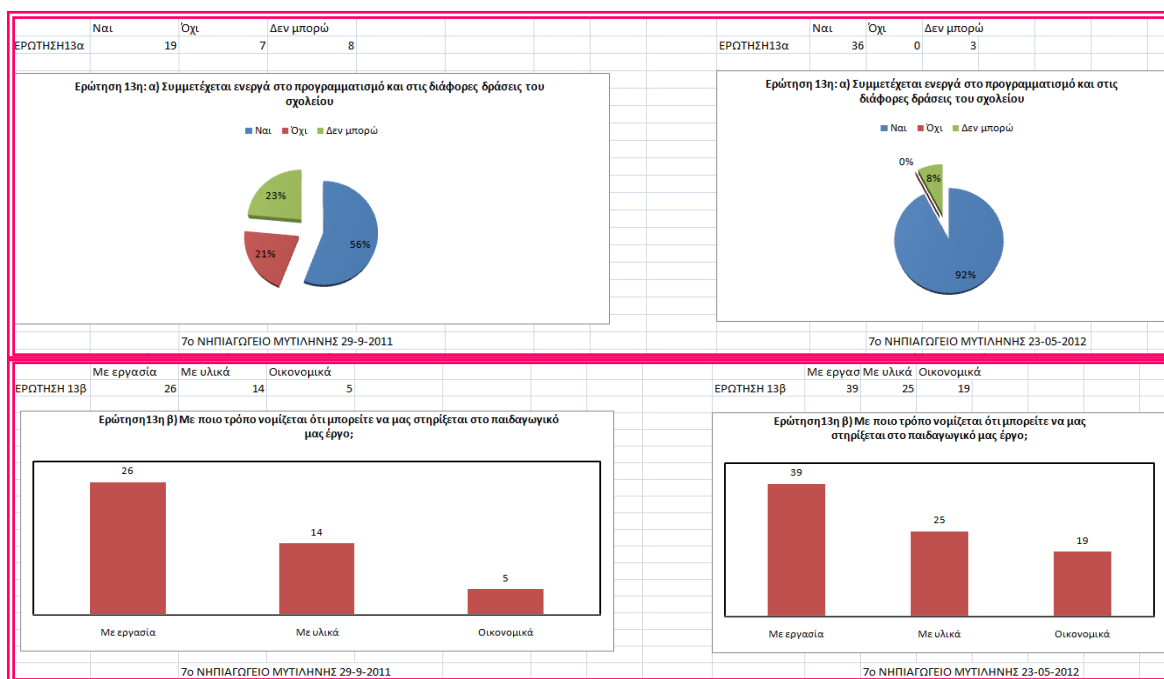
| | Ναι | Όχι | Δεν μπορώ |
|---|---|---|---|
| ΕΡΩΤΗΣΗ13α | 19 | 7 | 8 |

Ερώτηση 13η: α) Συμμετέχεται ενεργά στο προγραμματισμό και στις διάφορες δράσεις του σχολείου

Ναι Όχι Δεν μπορώ

23%
21%
56%

7ο ΝΗΠΙΑΓΩΓΕΙΟ ΜΥΤΙΛΗΝΗΣ 29-9-2011

| | Ναι | Όχι | Δεν μπορώ |
|---|---|---|---|
| ΕΡΩΤΗΣΗ13α | 36 | 0 | 3 |

Ερώτηση 13η: α) Συμμετέχεται ενεργά στο προγραμματισμό και στις διάφορες δράσεις του σχολείου

Ναι Όχι Δεν μπορώ

0%
8%
92%

7ο ΝΗΠΙΑΓΩΓΕΙΟ ΜΥΤΙΛΗΝΗΣ 23-05-2012

| | Με εργασία | Με υλικά | Οικονομικά |
|---|---|---|---|
| ΕΡΩΤΗΣΗ 13β | 26 | 14 | 5 |

Ερώτηση13η β) Με ποιο τρόπο νομίζεται ότι μπορείτε να μας στηρίξεται στο παιδαγωγικό μας έργο;

26
14
5

Με εργασία Με υλικά Οικονομικά

7ο ΝΗΠΙΑΓΩΓΕΙΟ ΜΥΤΙΛΗΝΗΣ 29-9-2011

| | Με εργασ | Με υλικά | Οικονομικά |
|---|---|---|---|
| ΕΡΩΤΗΣΗ 13β | 39 | 25 | 19 |

Ερώτηση13η β) Με ποιο τρόπο νομίζεται ότι μπορείτε να μας στηρίξεται στο παιδαγωγικό μας έργο;

39
25
19

Με εργασία Με υλικά Οικονομικά

7ο ΝΗΠΙΑΓΩΓΕΙΟ ΜΥΤΙΛΗΝΗΣ 23-05-2012